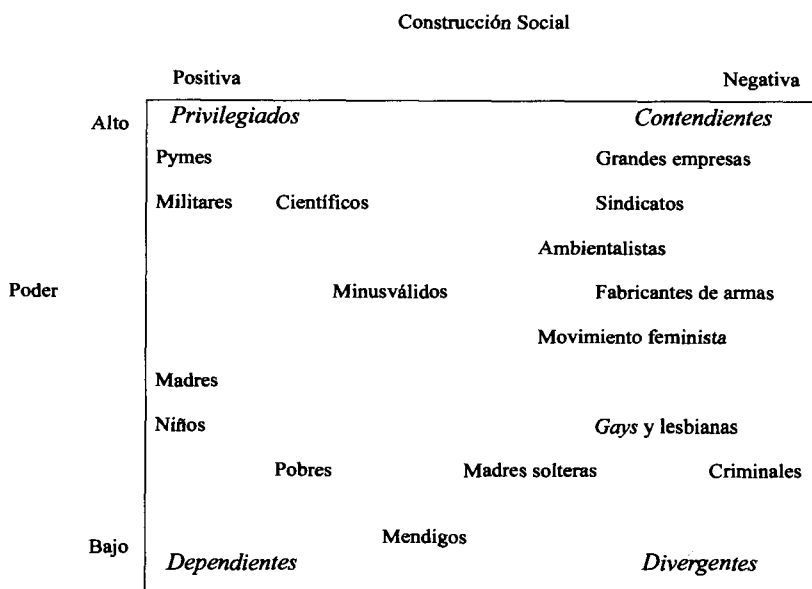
Construcción Social

Positiva

Negativa

Alto

*Privilegiados*

*Contendientes*

Pymes

Grandes empresas

Militares

Científicos

Sindicatos

Ambientalistas

Poder

Minusválidos

Fabricantes de armas

Movimiento feminista

Madres

Niños

*Gays* y lesbianas

Pobres

Madres solteras

Criminales

Mendigos

Bajo

*Dependientes*

*Divergentes*